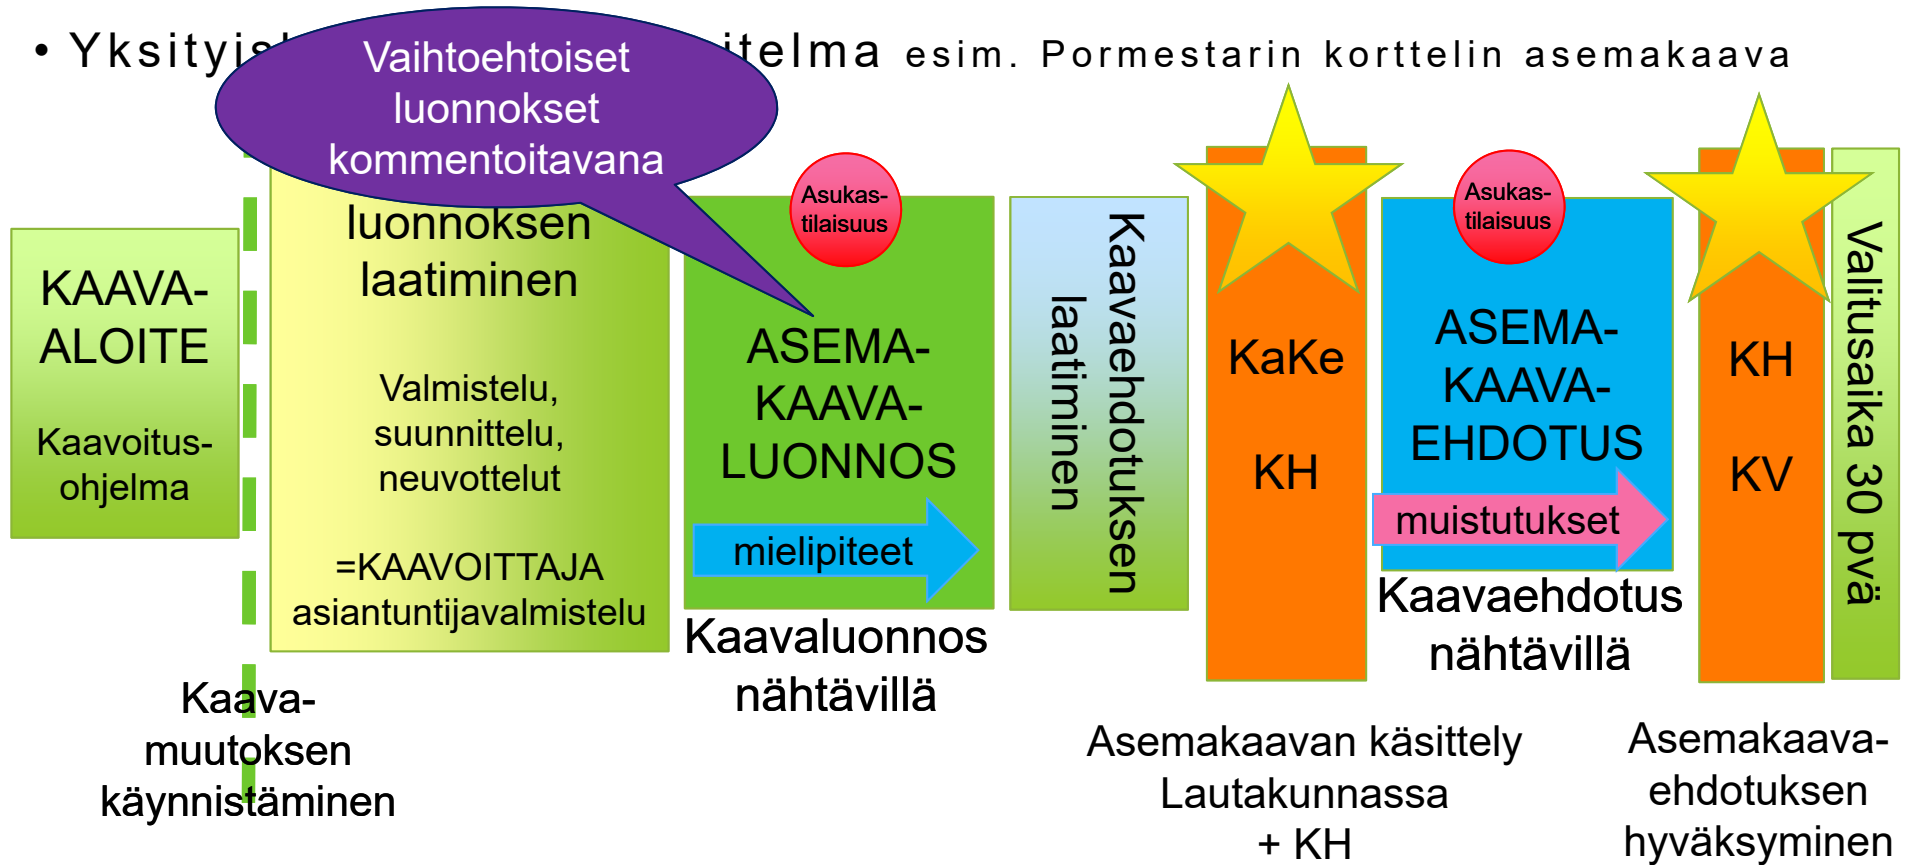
• Yksityis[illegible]itelma esim. Pormestarin korttelin asemakaava

Vaihtoehtoiset luonnokset kommentoitavana

KAAVA-ALOITE

Kaavoitus-ohjelma

luonnoksen laatiminen

Valmistelu, suunnittelu, neuvottelut

=KAAVOITTAJA asiantuntijavalmistelu

Asukas-tilaisuus

ASEMA-KAAVA-LUONNOS

mielipiteet

Kaavaluonnos nähtävillä

Kaavaehdotuksen laatiminen

KaKe

KH

Asukas-tilaisuus

ASEMA-KAAVA-EHDOTUS

muistutukset

Kaavaehdotus nähtävillä

KH

KV

Valitusaika 30 pvä

Kaava-muutoksen käynnistäminen

Asemakaavan käsittely Lautakunnassa + KH

Asemakaava-ehdotuksen hyväksyminen